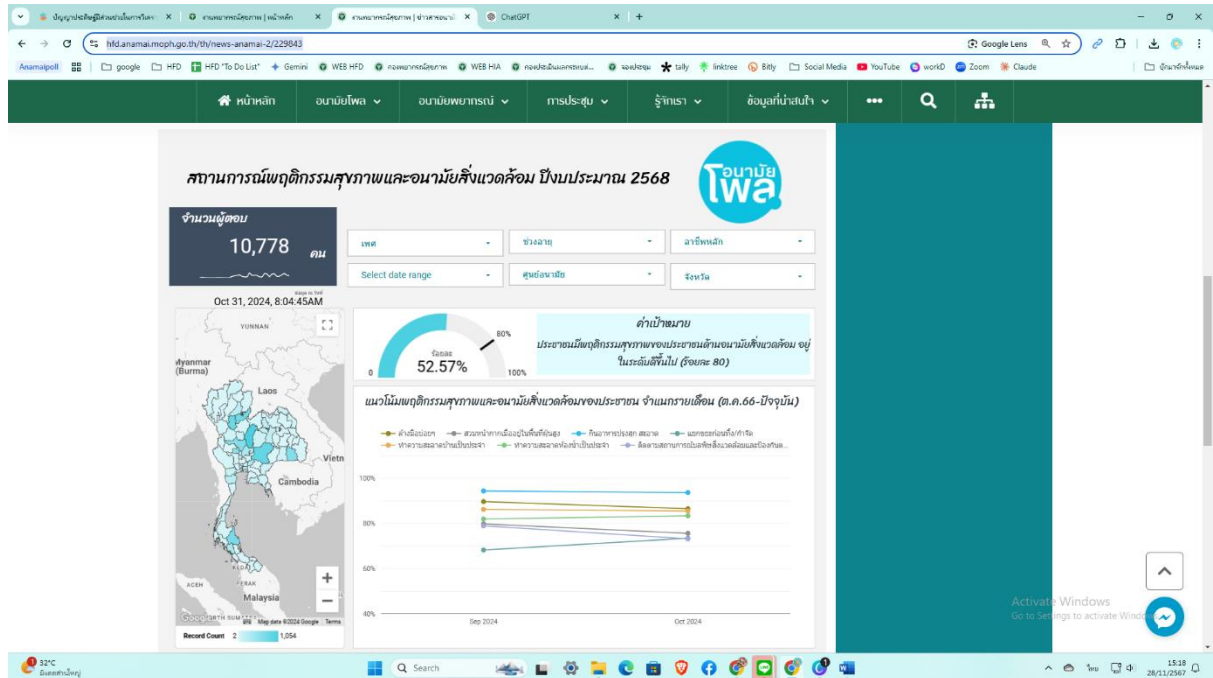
ปัญญาประดิษฐ์ที่สามารถ... × | งานพยากรณ์สุขภาพ | หน้าหลัก × | งานพยากรณ์สุขภาพ | ข่าวสารอนามั × | ChatGPT × | +

hfd.anamai.moph.go.th/th/news-anamai-2/229843

Google Lens

Anamaipoll | google | HFD | HFD "To Do List" | Gemini | WEB HFD | กองพยากรณ์สุขภาพ | WEB HIA | กองประเมินผลกระทบต... | รองประชุม | tally | linktree | Bitly | Social Media | YouTube | workD | Zoom | Claude | บัญชีรายชื่อ

หน้าหลัก | อนามัยโพล | อนามัยพยากรณ์ | การประชุม | รู้จักเรา | ข้อมูลที่น่าสนใจ

สถานการณ์พฤติกรรมสุขภาพและอนามัยสิ่งแวดล้อม ปีงบประมาณ 2568

อนามัย โพล

จำนวนผู้ตอบ
10,778 คน

Oct 31, 2024, 8:04:45AM

เพศ | ช่วงอายุ | อาชีพหลัก
Select date range | ศูนย์อนามัย | จังหวัด

YUNNAN
Myanmar (Burma)
Laos
Vietn
Cambodia
ACEH
PERAK
Malaysia
Google EARTH SUMATERA
Map data ©2024 Google | Terms
Record Count 2 | 1,054

ร้อยละ
52.57%
0 | 80% | 100%

ค่าเป้าหมาย
ประชาชนมีพฤติกรรมสุขภาพของประชาชนด้านอนามัยสิ่งแวดล้อม อยู่ในระดับดีขึ้นไป (ร้อยละ 80)

แนวโน้มพฤติกรรมสุขภาพและอนามัยสิ่งแวดล้อมของประชาชน จำแนกรายเดือน (ต.ค.66-ปัจจุบัน)

ล้างมือบ่อยๆ | สวมหน้ากากเมื่ออยู่ในพื้นที่ฝุ่นสูง | กินอาหารปรุงสุก สะอาด | แยกขยะก่อนทิ้ง/กำจัด | ทำความสะอาดบ้านเป็นประจำ | ทำความสะอาดห้องน้ำเป็นประจำ | ติดตามสถานการณ์มลพิษสิ่งแวดล้อมและป้องกันต...

100%
80%
60%
40%
Sep 2024 | Oct 2024

Activate Windows
Go to Settings to activate Windows.

32°C
มีแดดส่วนใหญ่
Search
ไทย
15:18
28/11/2567